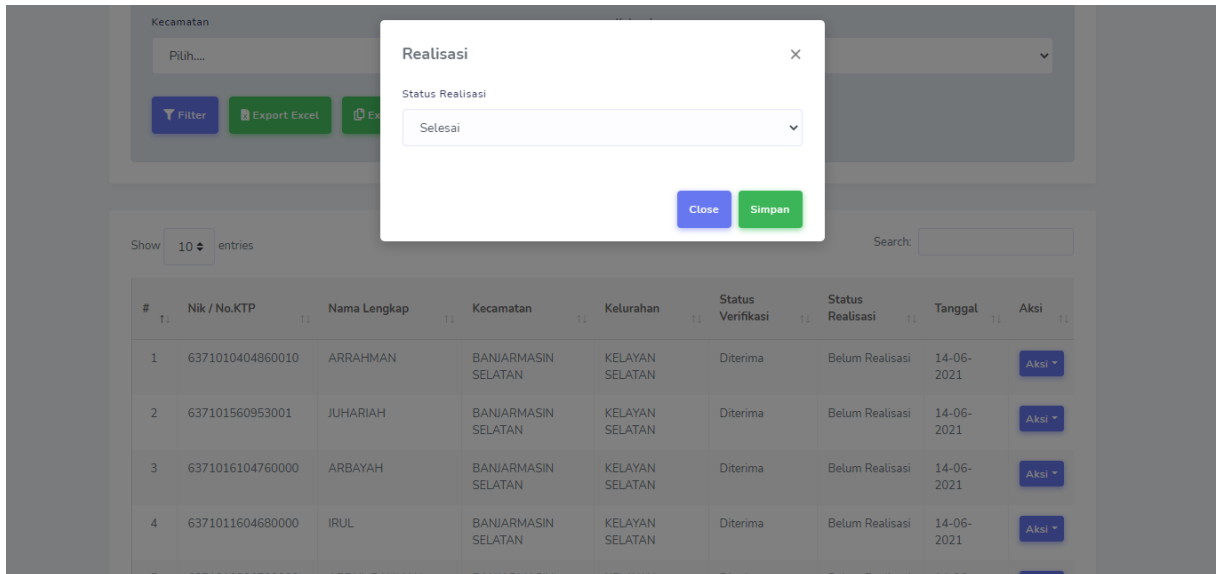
Kecamatan

Pilih....

Filter Export Excel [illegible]

Realisasi ×

Status Realisasi

Selesai

Close Simpan

Show 10 entries

Search:

| # | Nik / No.KTP | Nama Lengkap | Kecamatan | Kelurahan | Status Verifikasi | Status Realisasi | Tanggal | Aksi |
|---|---|---|---|---|---|---|---|---|
| 1 | 6371010404860010 | ARRAHMAN | BANJARMASIN SELATAN | KELAYAN SELATAN | Diterima | Belum Realisasi | 14-06-2021 | Aksi |
| 2 | 637101560953001 | JUHARIAH | BANJARMASIN SELATAN | KELAYAN SELATAN | Diterima | Belum Realisasi | 14-06-2021 | Aksi |
| 3 | 6371016104760000 | ARBAYAH | BANJARMASIN SELATAN | KELAYAN SELATAN | Diterima | Belum Realisasi | 14-06-2021 | Aksi |
| 4 | 6371011604680000 | IRUL | BANJARMASIN SELATAN | KELAYAN SELATAN | Diterima | Belum Realisasi | 14-06-2021 | Aksi |